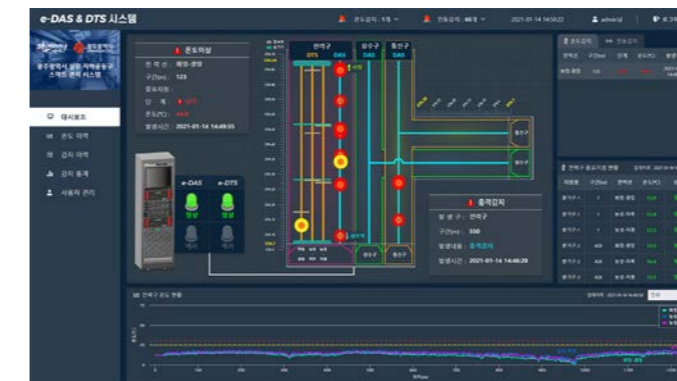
e-DAS & DTS 시스템

2021-01-14 14:50:22

admin

대시보드

온도 이력

감지 이력

감지 통계

사용자 관리

온도이상

구간(km) : 123

발생시간 : 2021-01-14 14:49:55

e-DAS

e-DTS

정상

정상

한전구

DTS

DAS

DAS

DAS

충격감지

발 생 구 : 한전구

구간(km) : 550

발생내용 : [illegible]

발생시간 : 2021-01-14 14:48:28

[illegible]